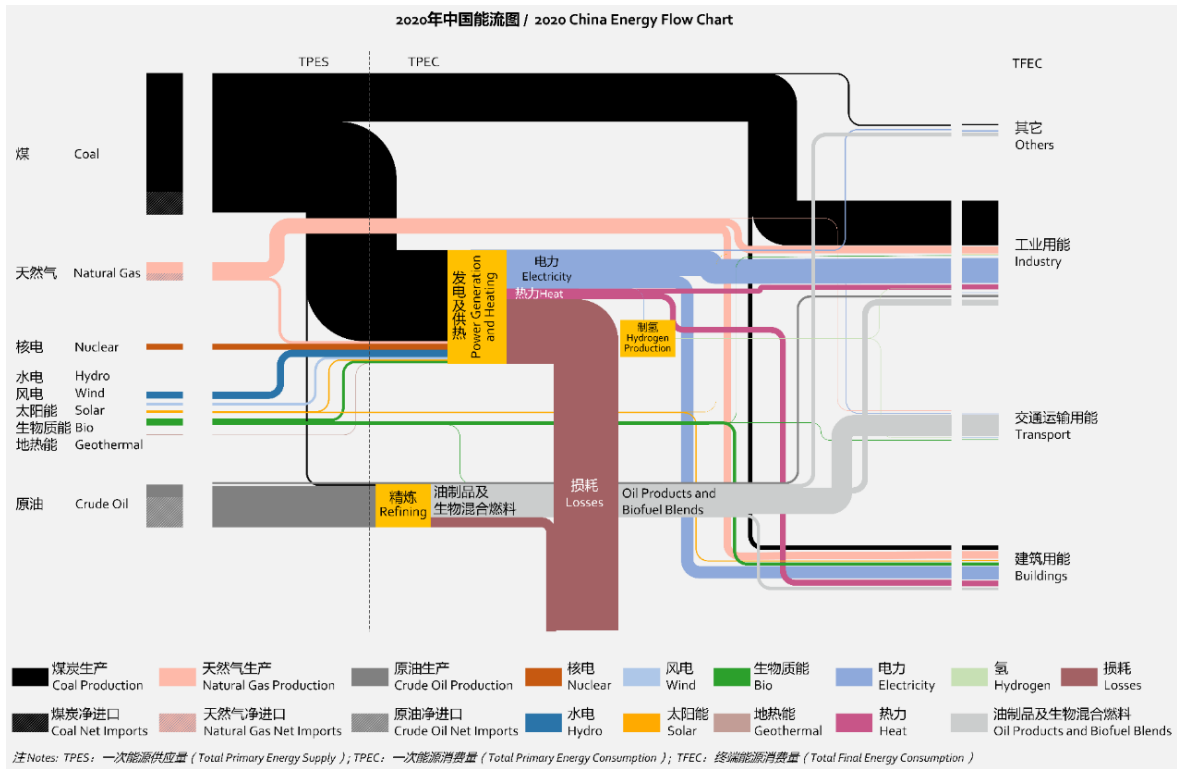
2020年中国能流图 / 2020 China Energy Flow Chart

TPES
TPEC
TFEC

煤 Coal
天然气 Natural Gas
核电 Nuclear
水电 Hydro
风电 Wind
太阳能 Solar
生物质能 Bio
地热能 Geothermal
原油 Crude Oil

发电及供热
Power Generation and Heating
电力 Electricity
热力 Heat
制氢 Hydrogen Production
损耗 Losses
精炼 Refining
油制品及生物混合燃料
Oil Products and Biofuel Blends

其它 Others
工业用能 Industry
交通运输用能 Transport
建筑用能 Buildings

煤炭生产 Coal Production
天然气生产 Natural Gas Production
原油生产 Crude Oil Production
核电 Nuclear
风电 Wind
生物质能 Bio
电力 Electricity
氢 Hydrogen
损耗 Losses
煤炭净进口 Coal Net Imports
天然气净进口 Natural Gas Net Imports
原油净进口 Crude Oil Net Imports
水电 Hydro
太阳能 Solar
地热能 Geothermal
热力 Heat
油制品及生物混合燃料 Oil Products and Biofuel Blends

注Notes: TPES：一次能源供应量（Total Primary Energy Supply）; TPEC：一次能源消费量（Total Primary Energy Consumption）; TFEC：终端能源消费量（Total Final Energy Consumption）